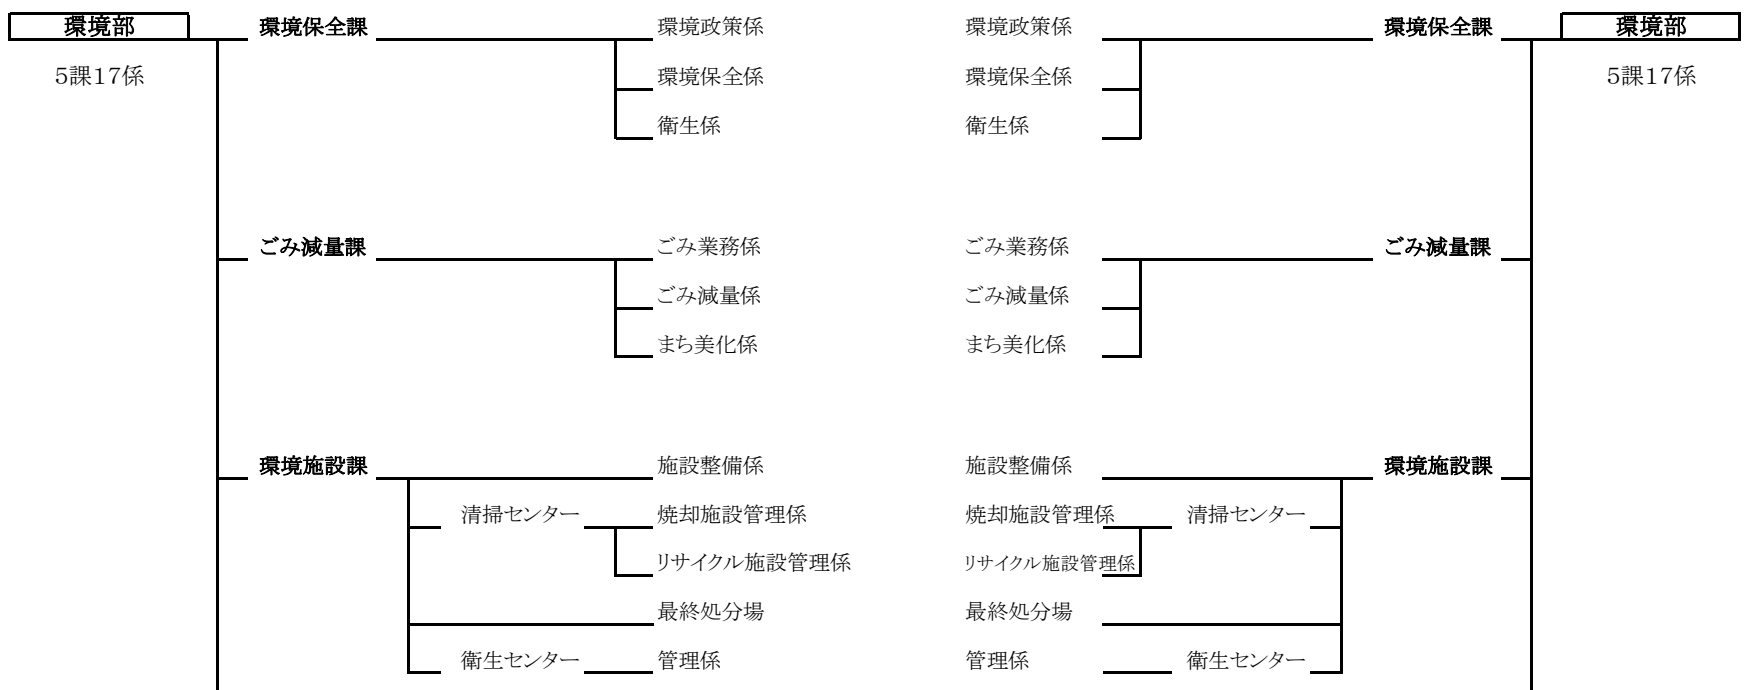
環境部

5課17係

環境保全課

環境政策係
環境保全係
衛生係

ごみ減量課

ごみ業務係
ごみ減量係
まち美化係

環境施設課

施設整備係
清掃センター
焼却施設管理係
リサイクル施設管理係
最終処分場
衛生センター
管理係

環境政策係
環境保全係
衛生係

環境保全課

ごみ業務係
ごみ減量係
まち美化係

ごみ減量課

施設整備係
焼却施設管理係
清掃センター
リサイクル施設管理係
最終処分場
管理係
衛生センター

環境施設課

環境部

5課17係